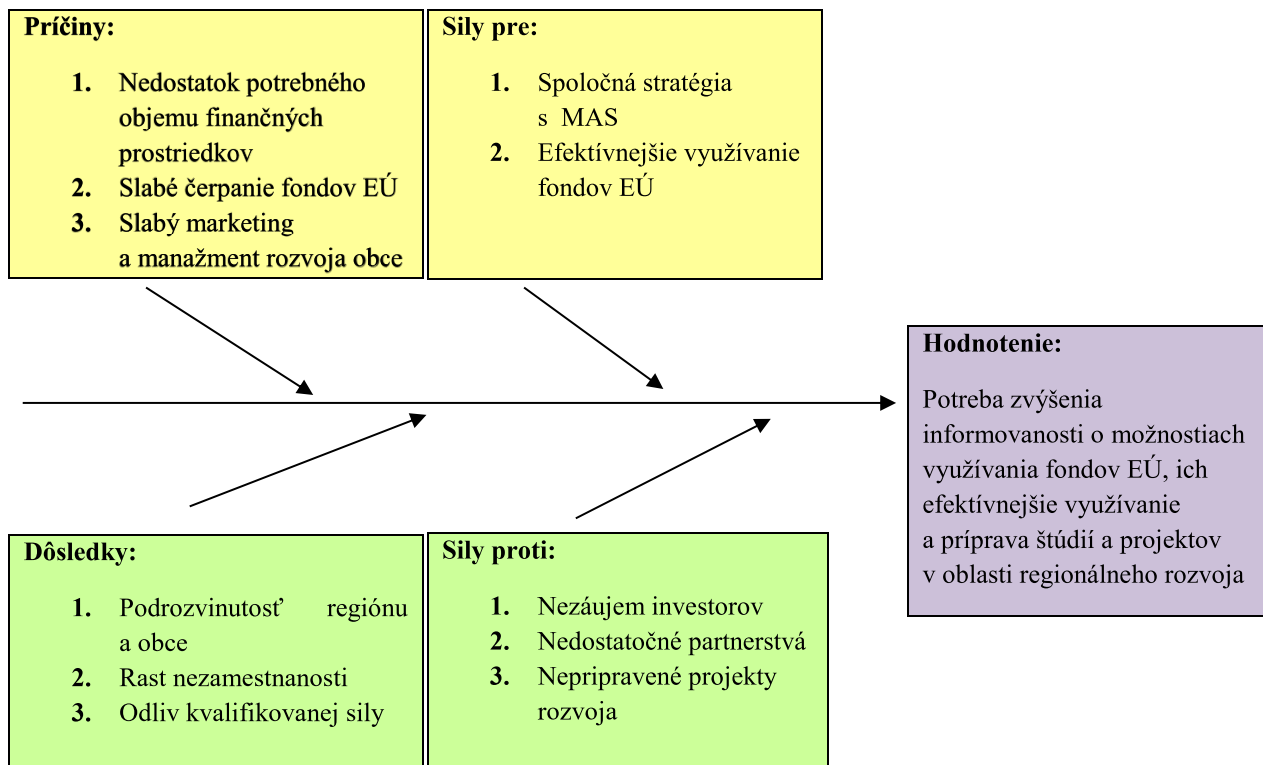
Príčiny:

1. Nedostatok potrebného objemu finančných prostriedkov
2. Slabé čerpanie fondov EÚ
3. Slabý marketing a manažment rozvoja obce

Sily pre:

1. Spoločná stratégia s MAS
2. Efektívnejšie využívanie fondov EÚ

Hodnotenie:

Potreba zvýšenia informovanosti o možnostiach využívania fondov EÚ, ich efektívnejšie využívanie a príprava štúdií a projektov v oblasti regionálneho rozvoja

Dôsledky:

1. Podrozvinutosť regiónu a obce
2. Rast nezamestnanosti
3. Odliv kvalifikovanej sily

Sily proti:

1. Nezáujem investorov
2. Nedostatočné partnerstvá
3. Nepripravené projekty rozvoja